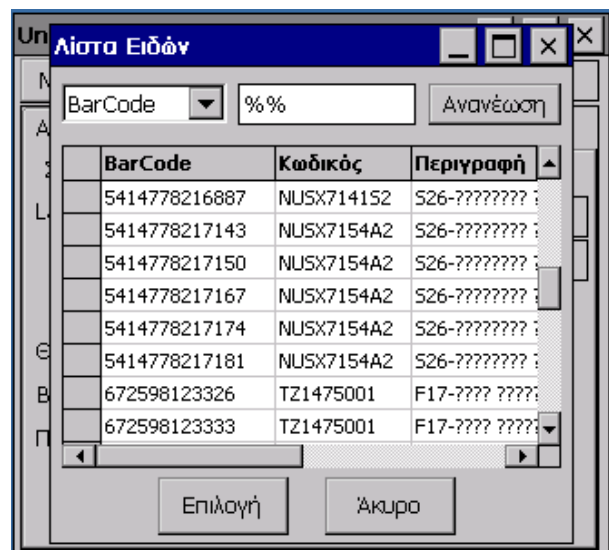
Un
Λίστα Ειδών

BarCode
%%
Ανανέωση

| | BarCode | Κωδικός | Περιγραφή |
|---|---|---|---|
| | 5414778216887 | NUSX714152 | S26-??????? |
| | 5414778217143 | NUSX7154A2 | S26-??????? |
| | 5414778217150 | NUSX7154A2 | S26-??????? |
| | 5414778217167 | NUSX7154A2 | S26-??????? |
| | 5414778217174 | NUSX7154A2 | S26-??????? |
| | 5414778217181 | NUSX7154A2 | S26-??????? |
| | 672598123326 | TZ1475001 | F17-???? ???? |
| | 672598123333 | TZ1475001 | F17-???? ???? |

Επιλογή
Άκυρο